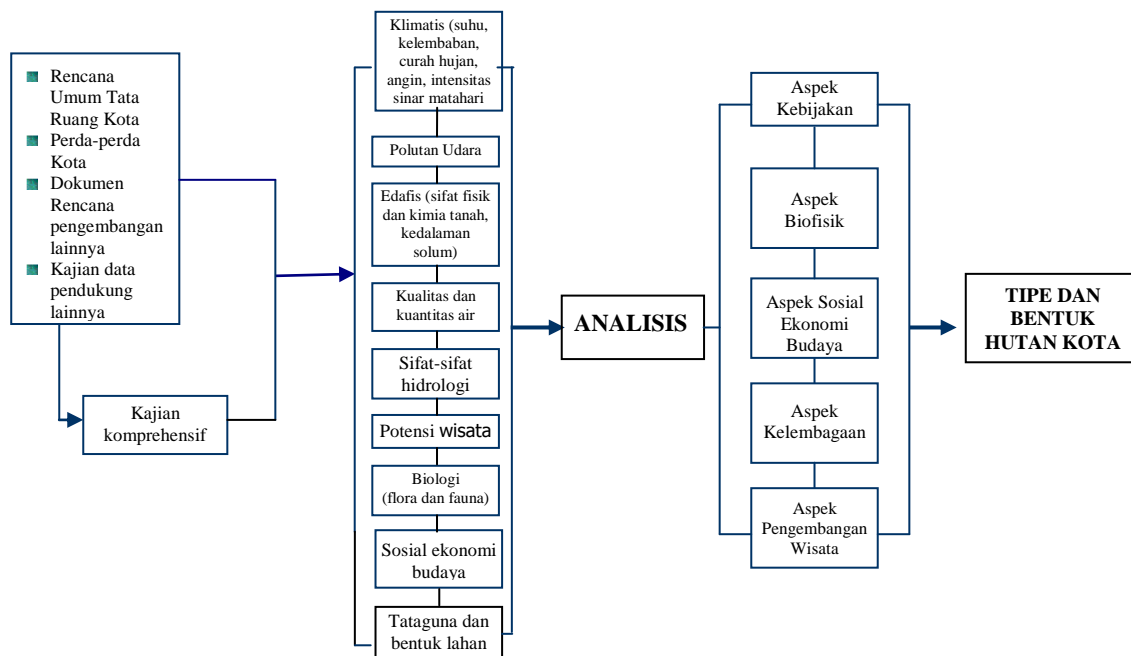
Rencana Umum Tata Ruang Kota
Perda-perda Kota
Dokumen Rencana pengembangan lainnya
Kajian data pendukung lainnya

Kajian komprehensif

Klimatis (suhu, kelembaban, curah hujan, angin, intensitas sinar matahari

Polutan Udara

Edafis (sifat fisik dan kimia tanah, kedalaman solum)

Kualitas dan kuantitas air

Sifat-sifat hidrologi

Potensi wisata

Biologi (flora dan fauna)

Sosial ekonomi budaya

Tataguna dan bentuk lahan

ANALISIS

Aspek Kebijakan

Aspek Biofisik

Aspek Sosial Ekonomi Budaya

Aspek Kelembagaan

Aspek Pengembangan Wisata

TIPE DAN BENTUK HUTAN KOTA